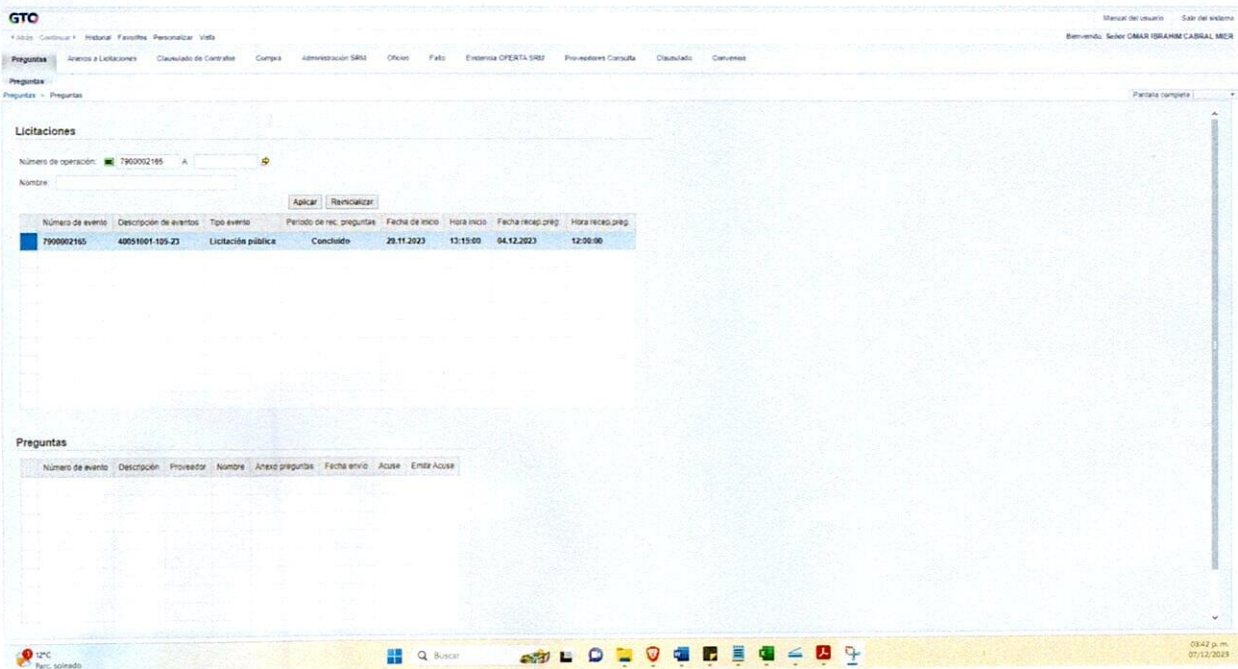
GTO

Manual del usuario Salir del sistema

< Atrás Continuar > Historial Favoritos Personalizar Vista

Bienvenido, Señor OMAR IBRAHIM CABRAL MER

Preguntas Anexos a Licitaciones Clausulado de Contratos Compra Administración SRM Oficios Fallo Entrega OFERTA SRM Proveedores Consulta Clausulado Convenios

Preguntas

Preguntas > Preguntas

Pantalla completa

Licitaciones

Número de operación: 7900002165 A

Nombre:

Aplicar Reinicializar

| Número de evento | Descripción de eventos | Tipo evento | Periodo de rec. preguntas | Fecha de inicio | Hora inicio | Fecha recep.preg. | Hora recep.preg. |
|---|---|---|---|---|---|---|---|
| 7900002165 | 40051001-105-23 | Licitación pública | Concluido | 29.11.2023 | 13:15:00 | 04.12.2023 | 12:00:00 |

Preguntas

| Número de evento | Descripción | Proveedor | Nombre | Anexo preguntas | Fecha envío | Acuse | Emitir Acuse |
|---|---|---|---|---|---|---|---|

12°C
Parc. soleado

Buscar

03:42 p. m.
07/12/2023